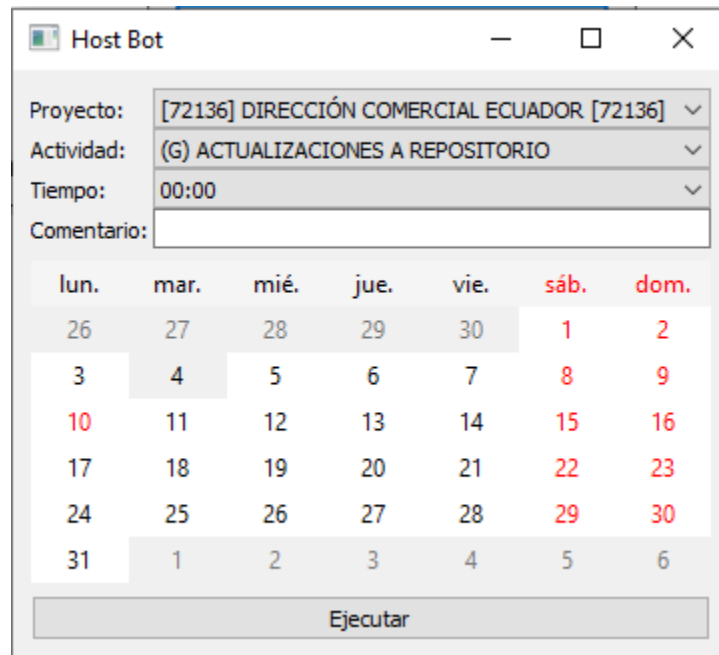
Host Bot

Proyecto: [72136] DIRECCIÓN COMERCIAL ECUADOR [72136]
Actividad: (G) ACTUALIZACIONES A REPOSITORIO
Tiempo: 00:00
Comentario:

| lun. | mar. | mié. | jue. | vie. | sáb. | dom. |
|---|---|---|---|---|---|---|
| 26 | 27 | 28 | 29 | 30 | 1 | 2 |
| 3 | 4 | 5 | 6 | 7 | 8 | 9 |
| 10 | 11 | 12 | 13 | 14 | 15 | 16 |
| 17 | 18 | 19 | 20 | 21 | 22 | 23 |
| 24 | 25 | 26 | 27 | 28 | 29 | 30 |
| 31 | 1 | 2 | 3 | 4 | 5 | 6 |

Ejecutar